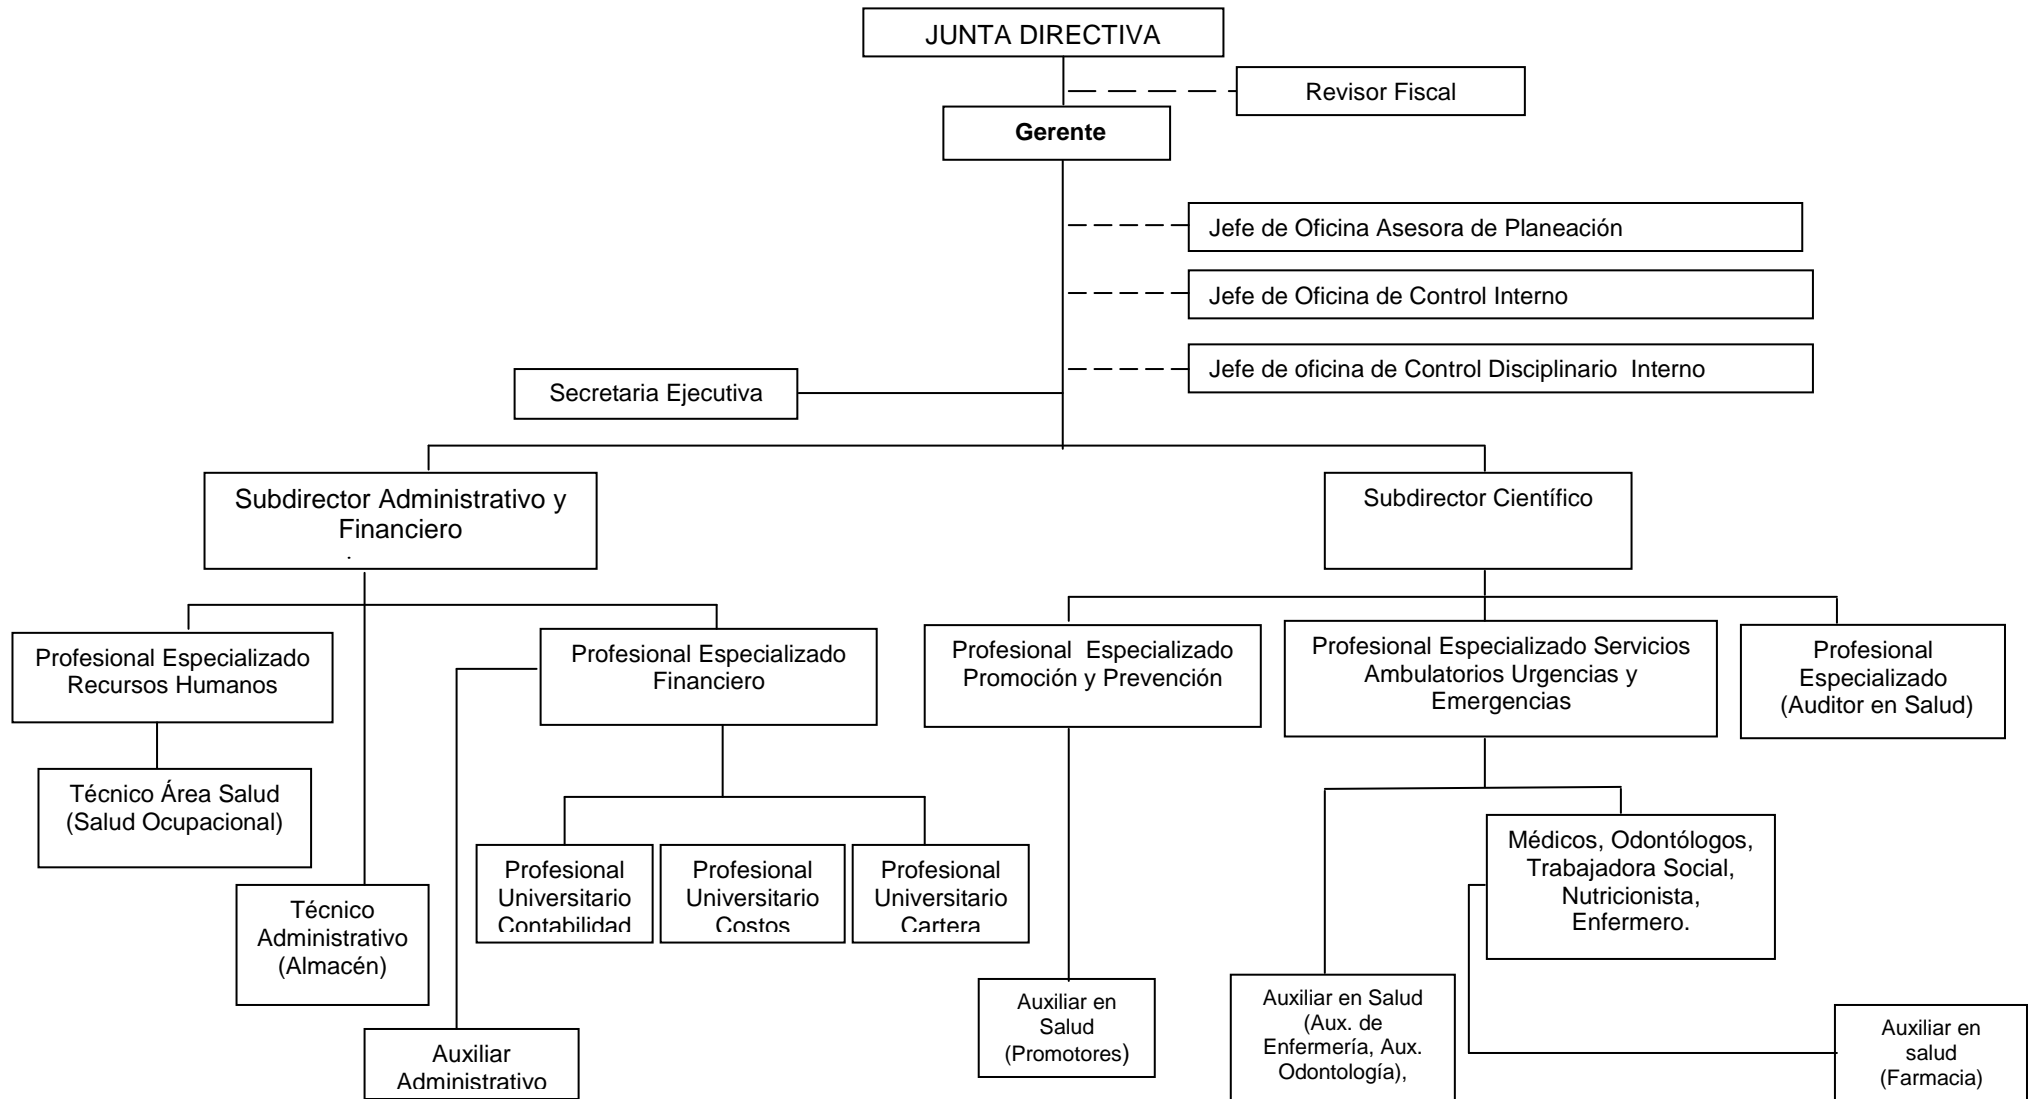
JUNTA DIRECTIVA

Revisor Fiscal

**Gerente**

Jefe de Oficina Asesora de Planeación

Jefe de Oficina de Control Interno

Jefe de oficina de Control Disciplinario Interno

Secretaria Ejecutiva

Subdirector Administrativo y Financiero

Subdirector Científico

Profesional Especializado Recursos Humanos

Técnico Área Salud (Salud Ocupacional)

Técnico Administrativo (Almacén)

Profesional Especializado Financiero

Profesional Universitario Contabilidad

Profesional Universitario Costos

Profesional Universitario Cartera

Auxiliar Administrativo

Profesional Especializado Promoción y Prevención

Auxiliar en Salud (Promotores)

Profesional Especializado Servicios Ambulatorios Urgencias y Emergencias

Médicos, Odontólogos, Trabajadora Social, Nutricionista, Enfermero.

Auxiliar en Salud (Aux. de Enfermería, Aux. Odontología),

Auxiliar en salud (Farmacia)

Profesional Especializado (Auditor en Salud)